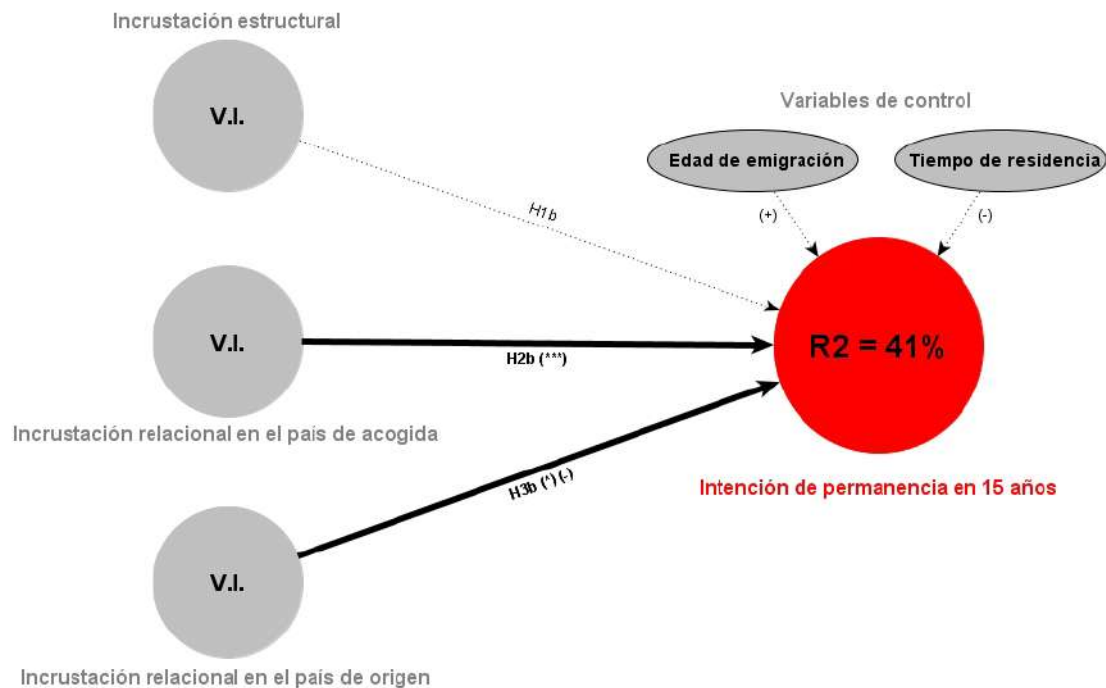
Incrustación estructural

V.I.

Variables de control

Edad de emigración

Tiempo de residencia

(+)

(-)

H1b

V.I.

H2b (***)

R2 = 41%

Incrustación relacional en el país de acogida

H3b (*) (-)

Intención de permanencia en 15 años

V.I.

Incrustación relacional en el país de origen